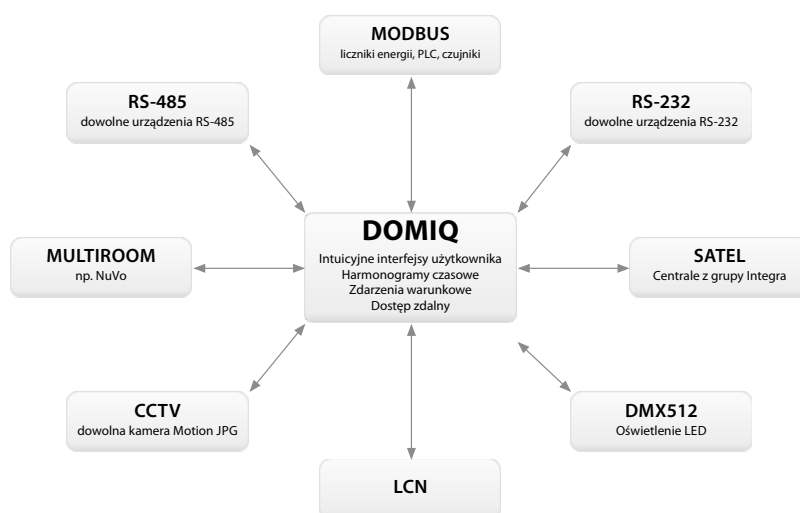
MODBUS
liczniki energii, PLC, czujniki

RS-485
dowolne urządzenia RS-485

RS-232
dowolne urządzenia RS-232

DOMIQ
Intuicyjne interfejsy użytkownika
Harmonogramy czasowe
Zdarzenia warunkowe
Dostęp zdalny

MULTIROOM
np. NuVo

SATEL
Centrale z grupy Integra

CCTV
dowolna kamera Motion JPG

DMX512
Oświetlenie LED

LCN